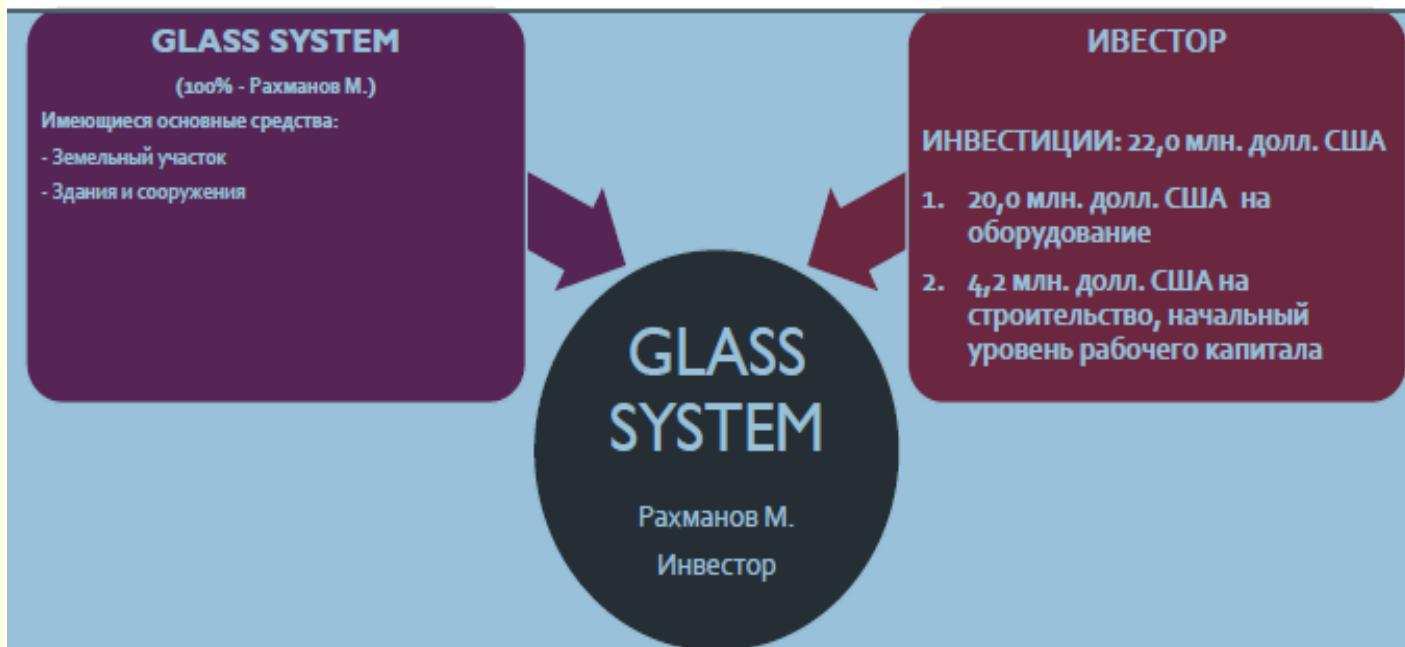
GLASS SYSTEM

(100% - Рахманов М.)

Имеющиеся основные средства:

- Земельный участок

- Здания и сооружения

ИВЕСТОР

ИНВЕСТИЦИИ: 22,0 млн. долл. США

1. 20,0 млн. долл. США на оборудование

2. 4,2 млн. долл. США на строительство, начальный уровень рабочего капитала

GLASS SYSTEM

Рахманов М.

Инвестор